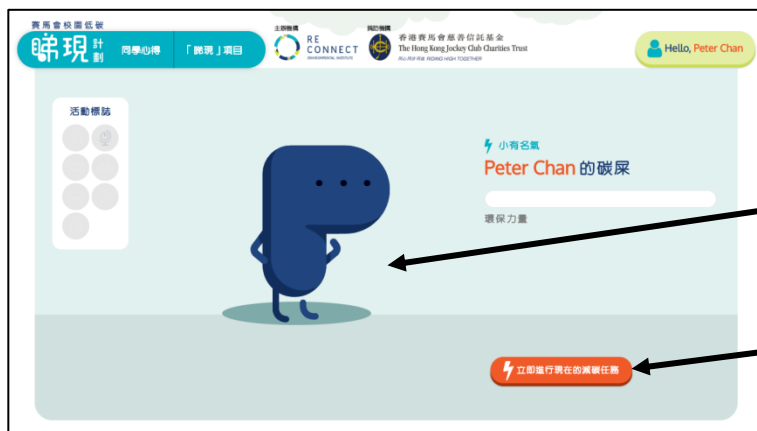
賽馬會校園低碳
睇現計劃
同學心得
「睇現」項目
主辦機構
RE CONNECT
ENVIRONMENTAL INSTITUTE
捐助機構
香港賽馬會慈善信託基金
The Hong Kong Jockey Club Charities Trust
同心同步同進 RIDING HIGH TOGETHER
Hello, Peter Chan

活動標誌

小有名氣
Peter Chan 的碳屎
環保力量

立即進行現在的減碳任務